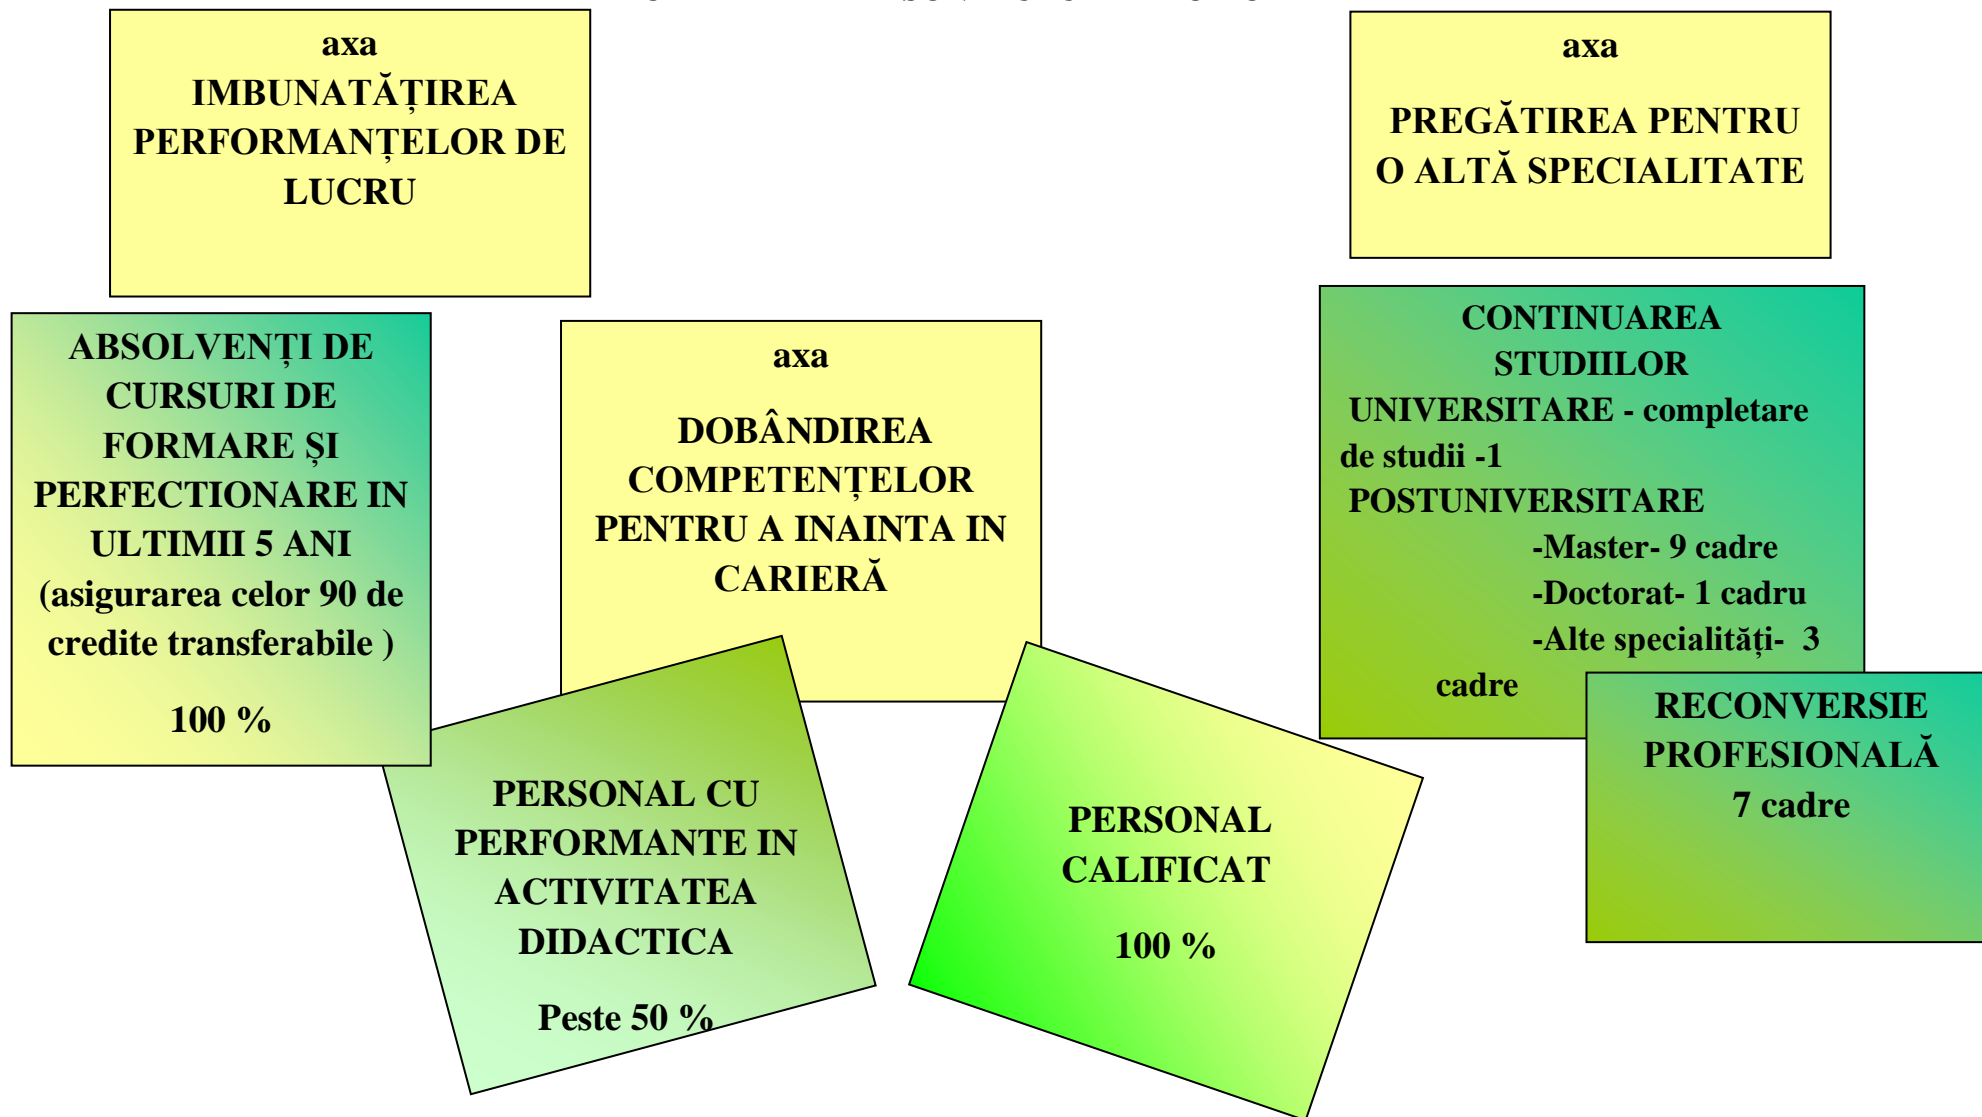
axa
IMBUNATĂȚIREA PERFORMANȚELOR DE LUCRU

axa
PREGĂTIREA PENTRU O ALTĂ SPECIALITATE

ABSOLVENȚI DE CURSURI DE FORMARE ȘI PERFECTIONARE IN ULTIMII 5 ANI (asigurarea celor 90 de credite transferabile )

100 %

axa
DOBÂNDIREA COMPETENȚELOR PENTRU A INAINTA IN CARIERĂ

CONTINUAREA STUDIILOR UNIVERSITARE - completare de studii -1
POSTUNIVERSITARE
-Master- 9 cadre
-Doctorat- 1 cadru
-Alte specialități- 3 cadre

PERSONAL CU PERFORMANTE IN ACTIVITATEA DIDACTICA

Peste 50 %

PERSONAL CALIFICAT

100 %

RECONVERSIE PROFESIONALĂ
7 cadre